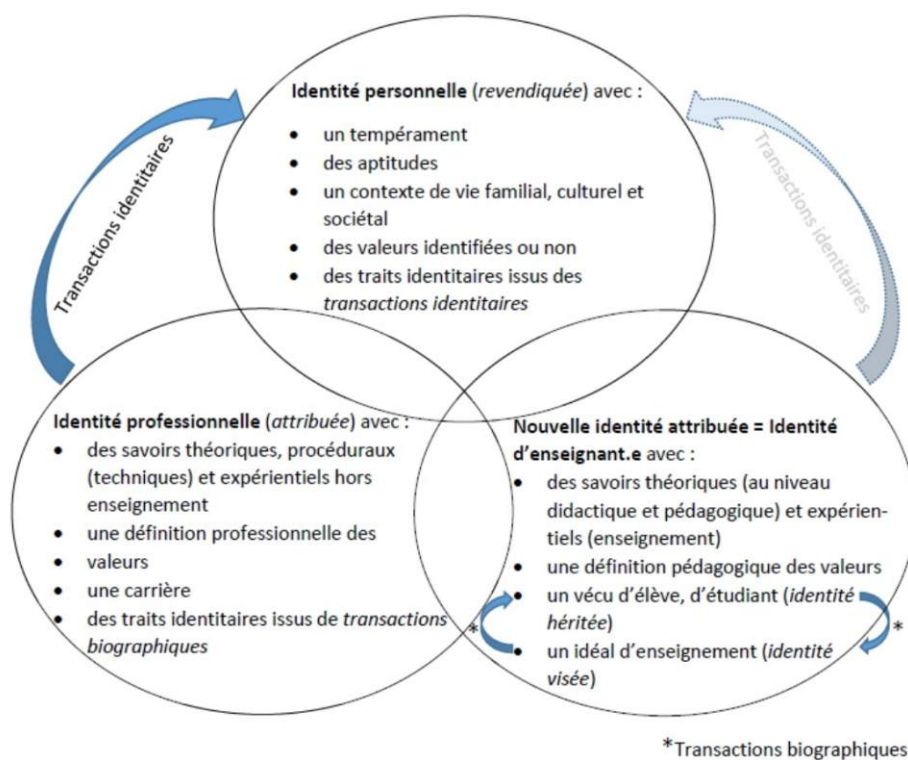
Transactions identitaires

Identité personnelle (revendiquée) avec :

- un tempérament
- des aptitudes
- un contexte de vie familial, culturel et sociétal
- des valeurs identifiées ou non
- des traits identitaires issus des transactions identitaires

Transactions identitaires

Identité professionnelle (attribuée) avec :

- des savoirs théoriques, procéduraux (techniques) et expérientiels hors enseignement
- une définition professionnelle des valeurs
- une carrière
- des traits identitaires issus de transactions biographiques

Nouvelle identité attribuée = Identité d'enseignant.e avec :

- des savoirs théoriques (au niveau didactique et pédagogique) et expérientiels (enseignement)
- une définition pédagogique des valeurs
- un vécu d'élève, d'étudiant (identité héritée)
- un idéal d'enseignement (identité visée)

*

*

*Transactions biographiques